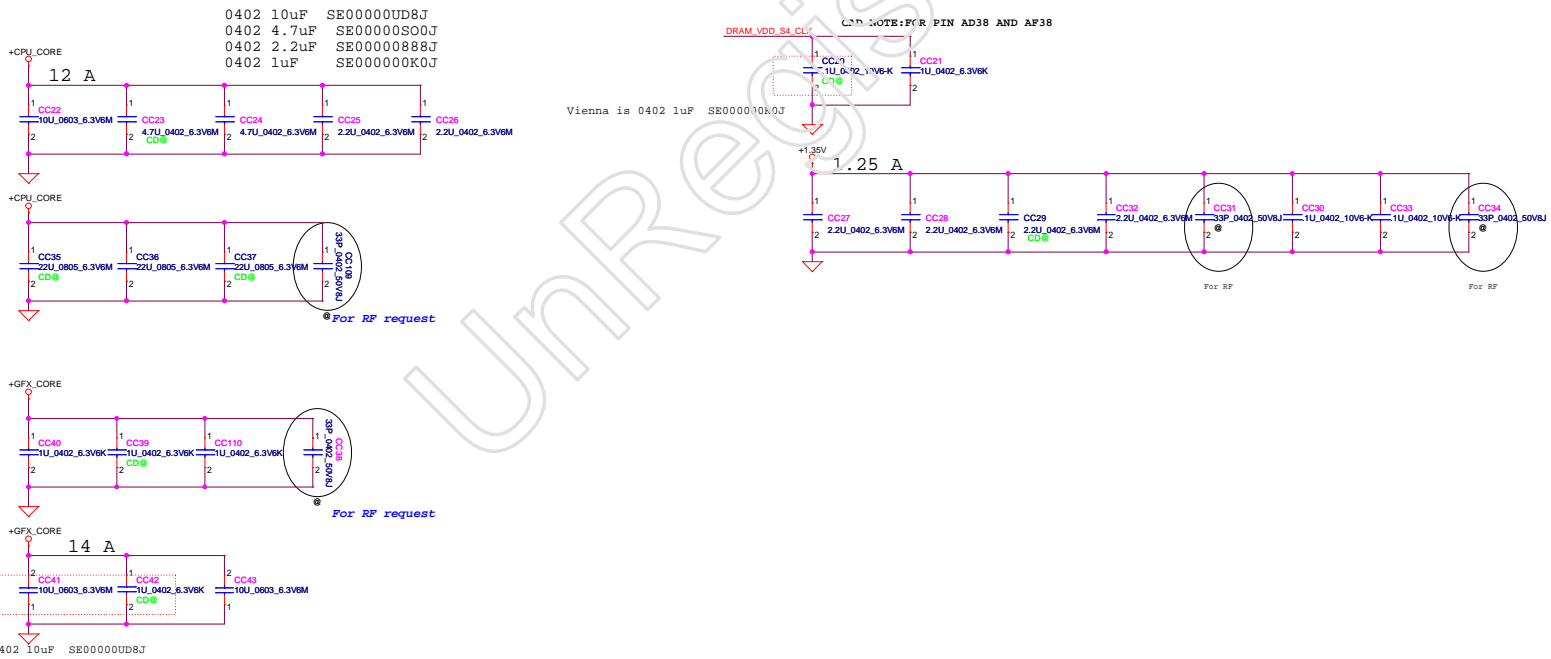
0402 10uF SE00000UD8J
0402 4.7uF SE00000SO0J
0402 2.2uF SE00000888J
0402 1uF SE000000K0J

+CPU_CORE
12 A
1
CC22
10U_0603_6.3V6M
2
1
CC23
4.7U_0402_6.3V6M
CD@
2
1
CC24
4.7U_0402_6.3V6M
2
1
CC25
2.2U_0402_6.3V6M
2
1
CC26
2.2U_0402_6.3V6M
2

+CPU_CORE
1
CC35
22U_0805_6.3V6M
CD@
2
1
CC36
22U_0805_6.3V6M
2
1
CC37
22U_0805_6.3V6M
CD@
2
1
CC109
33P_0402_50V8J
2
@
For RF request

+GFX_CORE
1
CC40
1U_0402_6.3V6K
2
1
CC39
1U_0402_6.3V6K
CD@
2
1
CC110
1U_0402_6.3V6K
2
1
CC38
33P_0402_50V8J
2
@
For RF request

+GFX_CORE
14 A
2
CC41
10U_0603_6.3V6M
1
2
CC42
1U_0402_6.3V6K
CD@
1
2
CC43
10U_0603_6.3V6M
1
0402 10uF SE00000UD8J

DRAM_VDD_S4_CL
CAD NOTE:FOR PIN AD38 AND AF38
1
CC20
1U_0402_10V6-K
CD@
2
1
CC21
1U_0402_6.3V6K
2
Vienna is 0402 1uF SE000000K0J

+1.35V
1.25 A
1
CC27
2.2U_0402_6.3V6M
2
1
CC28
2.2U_0402_6.3V6M
2
1
CC29
2.2U_0402_6.3V6M
CD@
2
1
CC32
2.2U_0402_6.3V6M
2
1
CC31
33P_0402_50V8J
@
2
1
CC30
1U_0402_10V6-K
2
1
CC33
1U_0402_10V6-K
2
1
CC34
33P_0402_50V8J
@
2
For RF
For RF

UnRegis